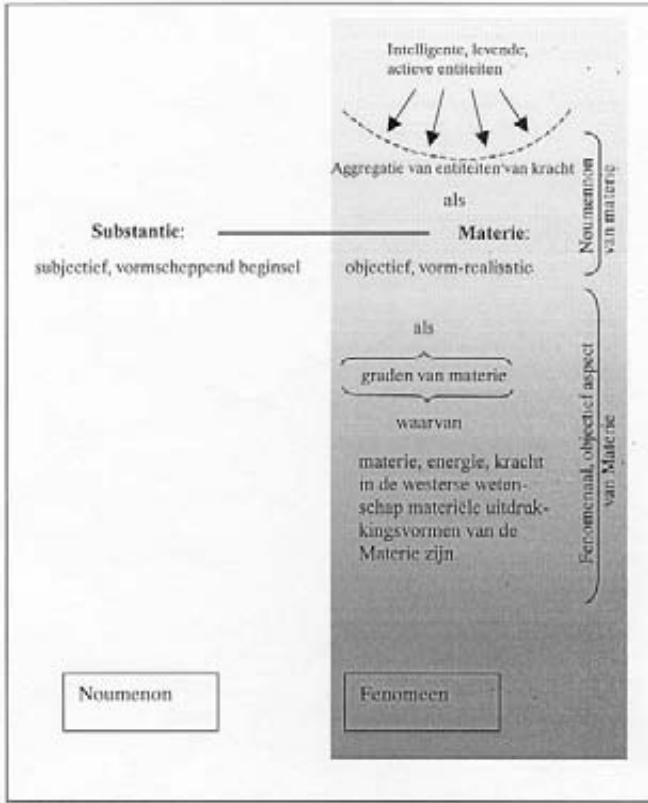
Intelligente, levende, actieve entiteiten

Aggregatie van entiteiten van kracht

als

Substantie:

subjectief, vormscheppend beginsel

Materie:

objectief, vorm-realisatie

Noumenon van materie

als

graden van materie

waarvan

materie, energie, kracht in de westerse wetenschap materiële uitdrukkingsvormen van de Materie zijn.

Fenomenaal, objectief aspect van Materie

Noumenon

Fenomeen